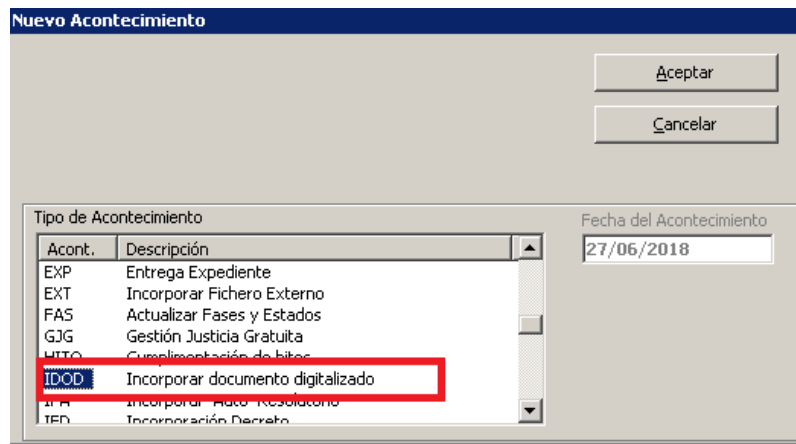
Nuevo Acontecimiento

Aceptar

Cancelar

Tipo de Acontecimiento

| Acont. | Descripción |
|---|---|
| EXP | Entrega Expediente |
| EXT | Incorporar Fichero Externo |
| FAS | Actualizar Fases y Estados |
| GJG | Gestión Justicia Gratuita |
| HITO | Cumplimentación de hitos |
| IDOD | Incorporar documento digitalizado |
| IPA | Incorporar Auto Resolutorio |
| IED | Incorporación Decreto |

Fecha del Acontecimiento

27/06/2018